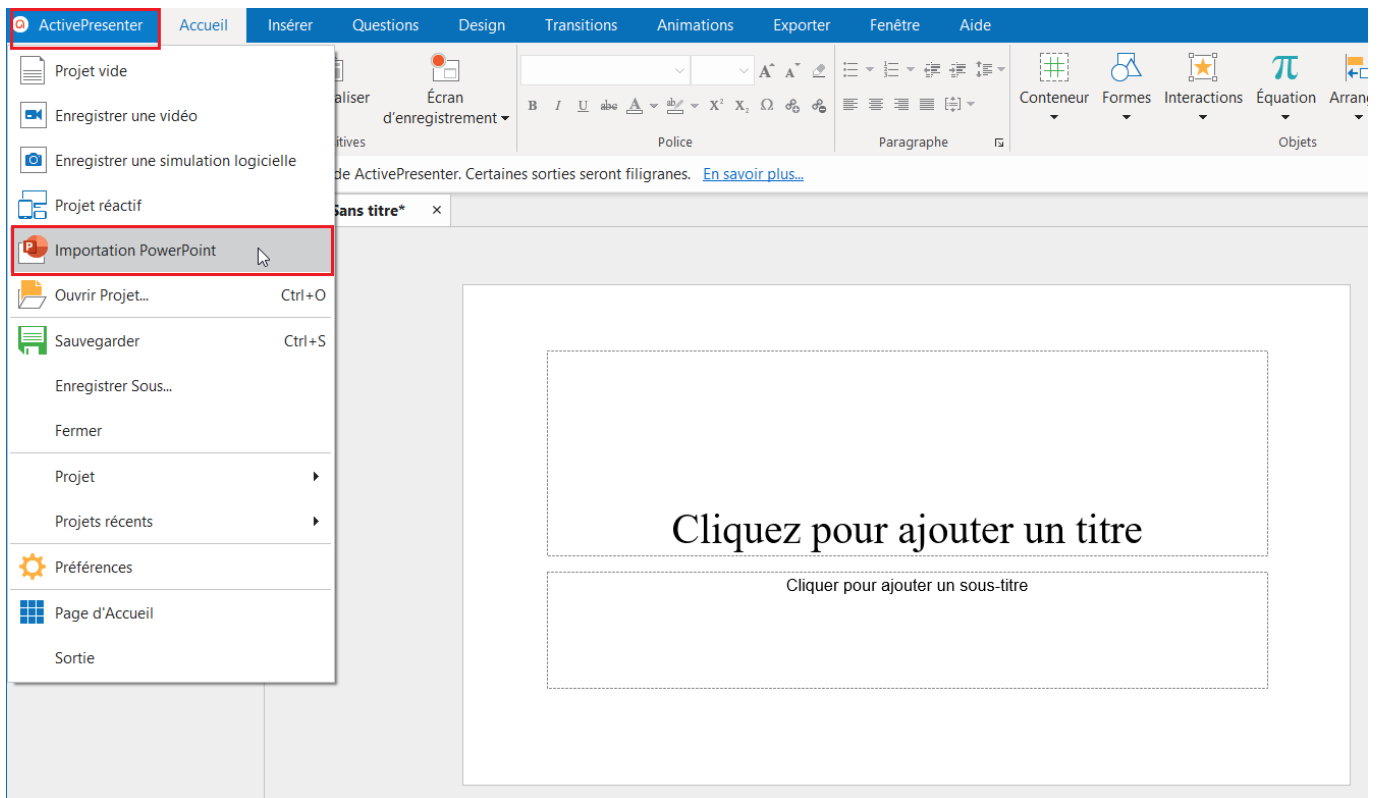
ActivePresenter Accueil Insérer Questions Design Transitions Animations Exporter Fenêtre Aide

Projet vide
Enregistrer une vidéo
Enregistrer une simulation logicielle
Projet réactif
Importation PowerPoint
Ouvrir Projet... Ctrl+O
Sauvegarder Ctrl+S
Enregistrer Sous...
Fermer
Projet
Projets récents
Préférences
Page d'Accueil
Sortie

aliser
itives
Écran d'enregistrement
Police
Paragraphe
Conteneur Formes Interactions Équation Arrang
Objets

de ActivePresenter. Certaines sorties seront filigranes. En savoir plus...

Sans titre* ×

Cliquez pour ajouter un titre

Cliquer pour ajouter un sous-titre